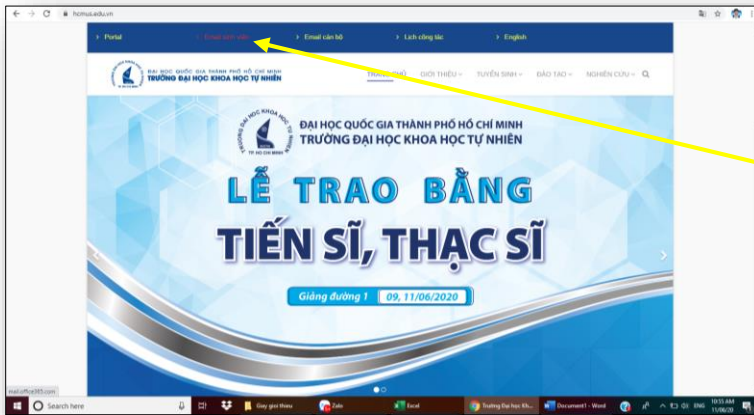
hcmus.edu.vn

Portal Email sinh viên Email cán bộ Lịch công tác English

ĐẠI HỌC QUỐC GIA THÀNH PHỐ HỒ CHÍ MINH
TRƯỜNG ĐẠI HỌC KHOA HỌC TỰ NHIÊN

TRANG CHỦ GIỚI THIỆU TUYỂN SINH ĐÀO TẠO NGHIÊN CỨU

TRƯỜNG ĐẠI HỌC KHOA HỌC TỰ NHIÊN
TP. HỒ CHÍ MINH

ĐẠI HỌC QUỐC GIA THÀNH PHỐ HỒ CHÍ MINH
TRƯỜNG ĐẠI HỌC KHOA HỌC TỰ NHIÊN

LỄ TRAO BẰNG
TIẾN SĨ, THẠC SĨ

Giảng đường 1 09, 11/06/2020

mail.office365.com

Search here
Giay gioi thieu
Zalo
Excel
Trường Đại học Kh...
Document1 - Word
ENG
10:55 AM
11/06/20